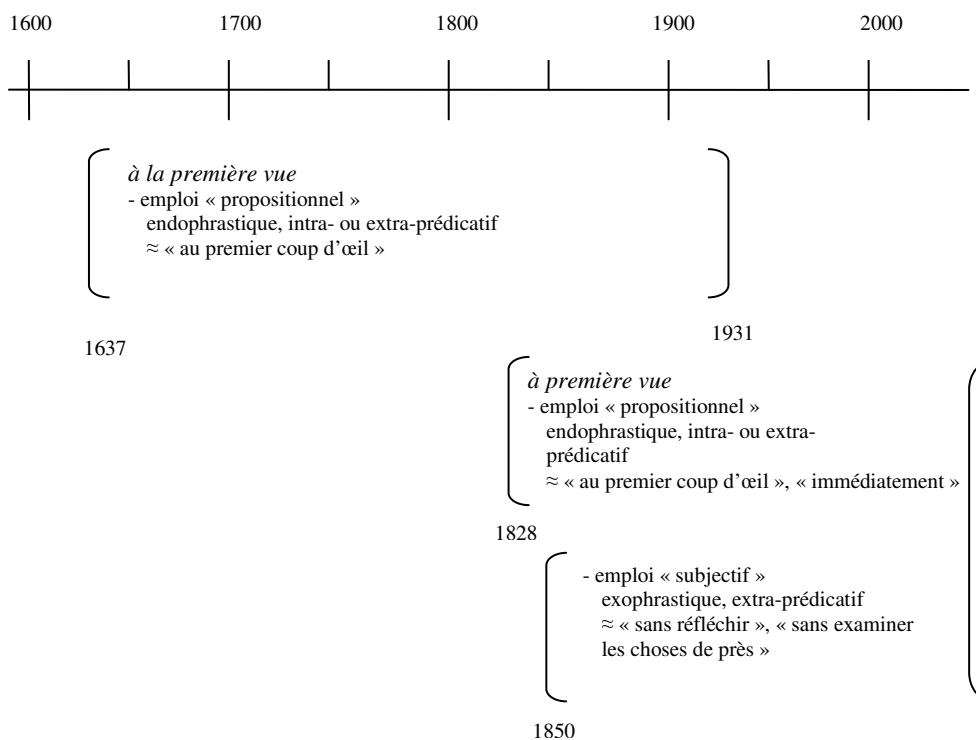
1600 1700 1800 1900 2000

*à la première vue*
- emploi « propositionnel »
endophrastique, intra- ou extra-prédicatif
≈ « au premier coup d'œil »

1637

1931

*à première vue*
- emploi « propositionnel »
endophrastique, intra- ou extra-prédicatif
≈ « au premier coup d'œil », « immédiatement »

1828

- emploi « subjectif »
exophrastique, extra-prédicatif
≈ « sans réfléchir », « sans examiner les choses de près »

1850